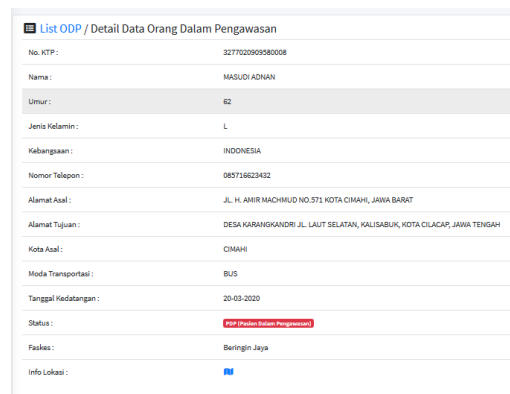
List ODP / Detail Data Orang Dalam Pengawasan

| No. KTP : | 3277020909580008 |
|---|---|
| Nama : | MASUDI ADNAN |
| Umur : | 62 |
| Jenis Kelamin : | L |
| Kebangsaan : | INDONESIA |
| Nomor Telepon : | 085716623432 |
| Alamat Asal : | JL. H. AMIR MACHMUD NO.571 KOTA CIMAHI, JAWA BARAT |
| Alamat Tujuan : | DESA KARANGKANDRI JL. LAUT SELATAN, KALISABUK, KOTA CILACAP, JAWA TENGAH |
| Kota Asal : | CIMAHI |
| Moda Transportasi : | BUS |
| Tanggal Kedatangan : | 20-03-2020 |
| Status : | PDP (Pasien Dalam Pengawasan) |
| Faskes : | Beringin Jaya |
| Info Lokasi : | |